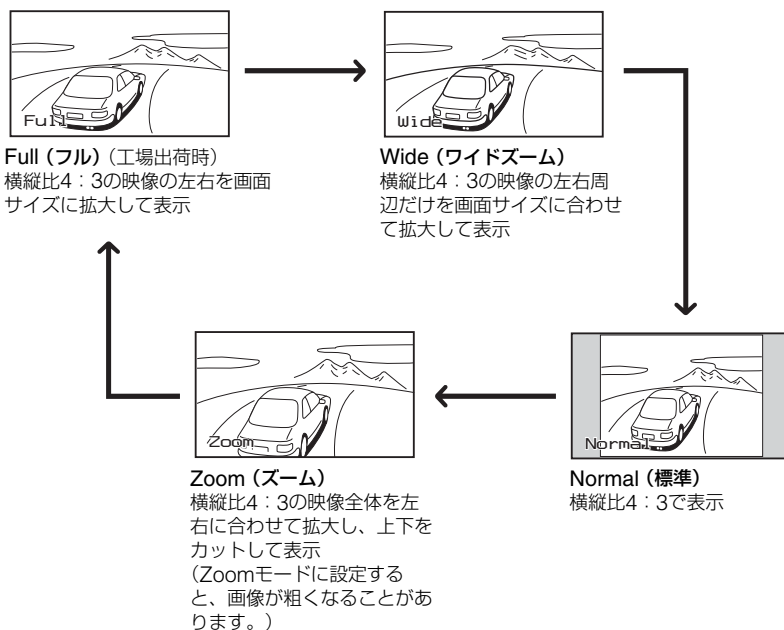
Full

Full（フル）（工場出荷時）
横縦比4：3の映像の左右を画面サイズに拡大して表示

Wide

Wide（ワイドズーム）
横縦比4：3の映像の左右周辺だけを画面サイズに合わせて拡大して表示

Zoom

Zoom（ズーム）
横縦比4：3の映像全体を左右に合わせて拡大し、上下をカットして表示
（Zoomモードに設定すると、画像が粗くなることがあります。）

Normal

Normal（標準）
横縦比4：3で表示